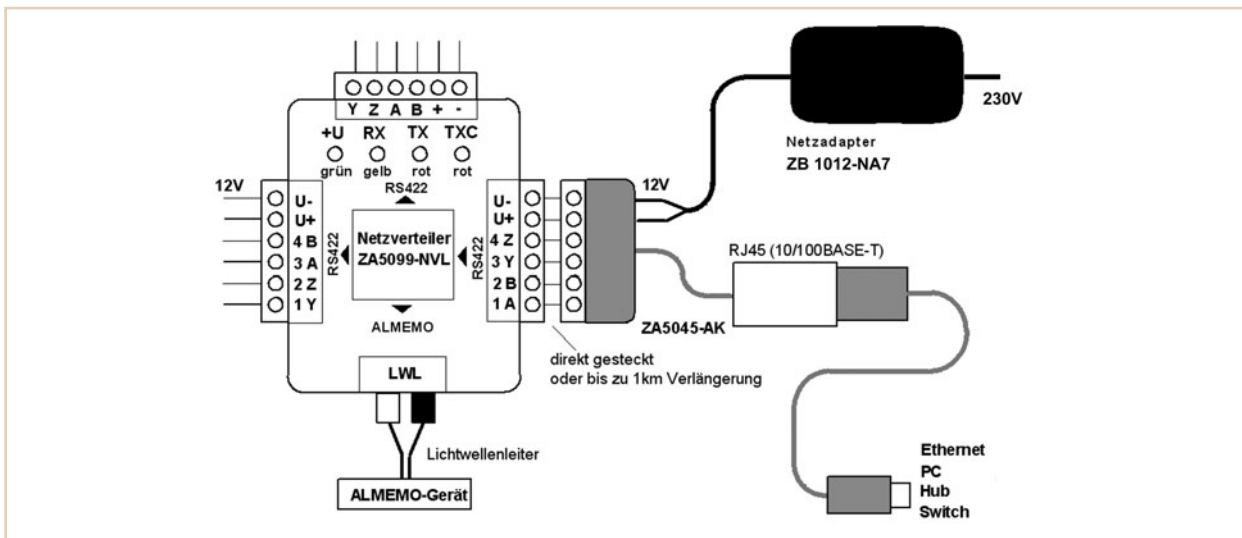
Y Z A B + -

+U RX TX TXC

grün gelb rot rot

RS422

12V

U-
U+
4 B
3 A
2 Z
1 Y

RS422

Netzverteiler
ZA5099-NVL

RS422

ALMEMO

U-
U+
4 Z
3 Y
2 B
1 A

12V

230V

Netzadapter
ZB 1012-NA7

RJ45 (10/100BASE-T)

ZA5045-AK

direkt gesteckt
oder bis zu 1km Verlängerung

LWL

Lichtwellenleiter

ALMEMO-Gerät

Ethernet
PC
Hub
Switch